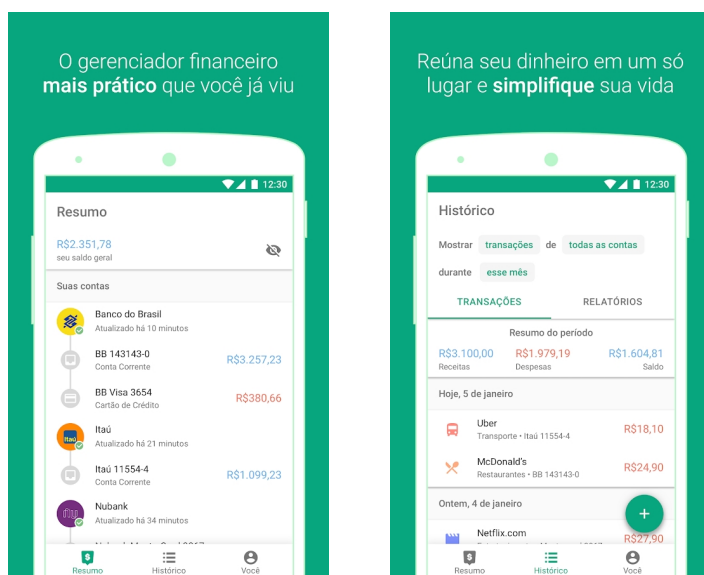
O gerenciador financeiro **mais prático** que você já viu

12:30

Resumo

R$2.351,78
seu saldo geral

Suas contas

Banco do Brasil
Atualizado há 10 minutos

BB 143143-0
Conta Corrente
R$3.257,23

BB Visa 3654
Cartão de Crédito
R$380,66

Itaú
Itaú
Atualizado há 21 minutos

Itaú 11554-4
Conta Corrente
R$1.099,23

Nubank
Atualizado há 34 minutos

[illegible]

Resumo
Histórico
Você

Reúna seu dinheiro em um só lugar e **simplifique** sua vida

12:30

Histórico

Mostrar transações de todas as contas
durante esse mês

TRANSAÇÕES
RELATÓRIOS

Resumo do período

R$3.100,00
Receitas
R$1.979,19
Despesas
R$1.604,81
Saldo

Hoje, 5 de janeiro

Uber
Transporte • Itaú 11554-4
R$18,10

McDonald's
Restaurantes • BB 143143-0
R$24,90

Ontem, 4 de janeiro

Netflix.com
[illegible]
R$27,90

+

Resumo
Histórico
Você